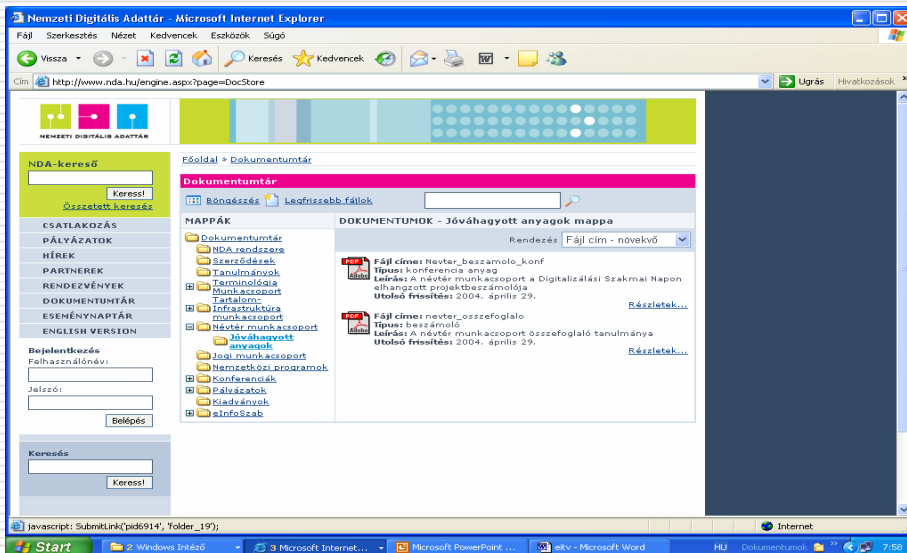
Nemzeti Digitális Adattár - Microsoft Internet Explorer

Fájl Szerkesztés Nézet Kedvencek Eszközök Súgó

Vissza Keresés Kedvencek

Cím http://www.nda.hu/engine.aspx?page=DocStore

Ugrás Hivatkozások

NEMZETI DIGITÁLIS ADATTÁR

NDA-kereső
Keress!
Összetett keresés

CSATLAKOZÁS
PÁLYÁZATOK
HÍREK
PARTNEREK
RENDEZVÉNYEK
DOKUMENTUMTÁR
ESEMÉNYNAPTÁR
ENGLISH VERSION

Bejelentkezés
Felhasználónév:
Jelszó:
Belépés

Keresés
Keress!

Főoldal » Dokumentumtár

Dokumentumtár

Böngészés Legfrissebb fájlok

MAPPÁK

Dokumentumtár
NDA rendszere
Szerződések
Tanulmányok
Terminológia Munkacsoport
Tartalom-Infrastruktúra munkacsoport
Névtér munkacsoport
Jóváhagyott anyagok
Jogi munkacsoport
Nemzetközi programok
Konferenciák
Pályázatok
Kiadványok
eInfoSzab

DOKUMENTUMOK - Jóváhagyott anyagok mappa

Rendezés Fájl cím - növekvő

Fájl címe: Nevter_beszamolo_konf
Típus: konferencia anyag
Leírás: A névtér munkacsoport a Digitalizálási Szakmai Napon elhangzott projektbeszámolója
Utolsó frissítés: 2004. április 29.
Részletek...

Fájl címe: nevter_osszefoglalo
Típus: beszámoló
Leírás: A névtér munkacsoport összefoglaló tanulmánya
Utolsó frissítés: 2004. április 29.
Részletek...

javascript: SubmitLink('pid6914', 'folder_19');

Internet

Start | 2 Windows Intéző | 3 Microsoft Internet... | Microsoft PowerPoint ... | eitv - Microsoft Word | HU Dokumentumok | 7:58